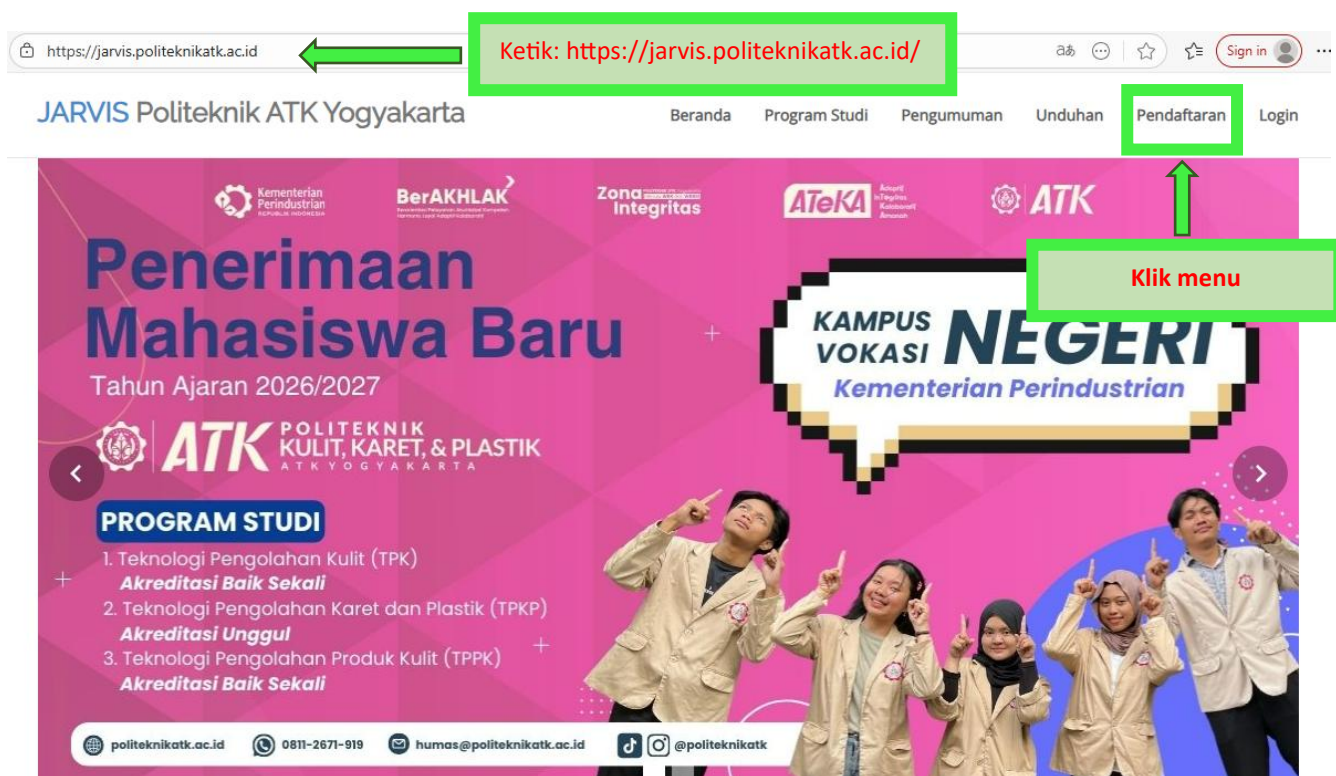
https://jarvis.politeknikatk.ac.id

Ketik: https://jarvis.politeknikatk.ac.id/

Sign in

JARVIS Politeknik ATK Yogyakarta

Beranda Program Studi Pengumuman Unduhan Pendaftaran Login

Kementerian Perindustrian REPUBLIK INDONESIA

BerAKHLAK

Zona Integritas

ATeKA

ATK

Klik menu

Penerimaan Mahasiswa Baru

Tahun Ajaran 2026/2027

ATK POLITEKNIK KULIT, KARET, & PLASTIK ATK YOGYAKARTA

KAMPUS VOKASI NEGERI

Kementerian Perindustrian

PROGRAM STUDI

1. Teknologi Pengolahan Kulit (TPK)
Akreditasi Baik Sekali
2. Teknologi Pengolahan Karet dan Plastik (TPKP)
Akreditasi Unggul
3. Teknologi Pengolahan Produk Kulit (TPPK)
Akreditasi Baik Sekali

politeknikatk.ac.id 0811-2671-919 humas@politeknikatk.ac.id @politeknikatk